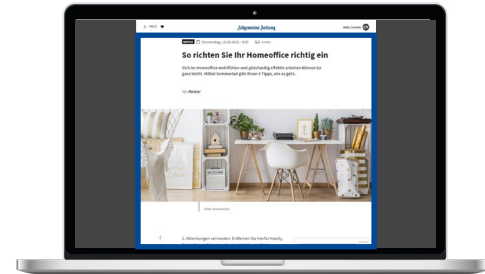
Allgemeine Zeitung

So richten Sie Ihr Homeoffice richtig ein

Sich im Homeoffice wohlfühlen und gleichzeitig effektiv arbeiten können ist ganz leicht. Möbel Sommerlad gibt Ihnen 5 Tipps, wie es geht.

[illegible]